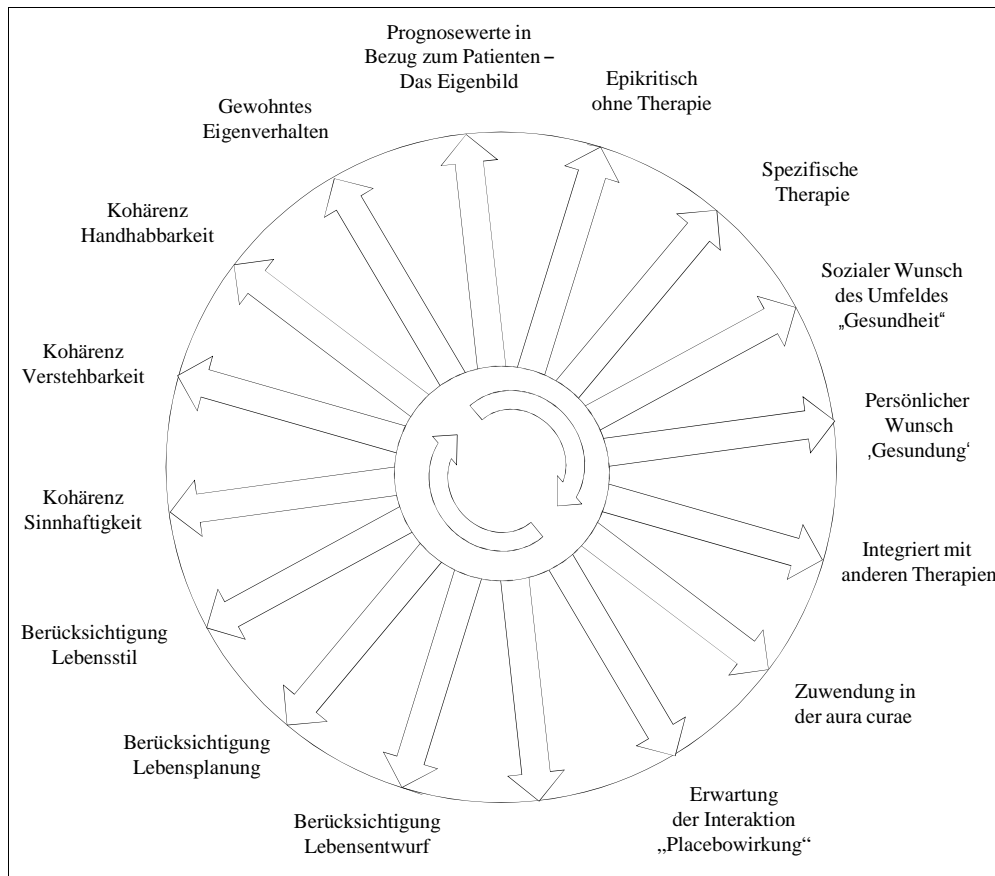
Prognosewerte in Bezug zum Patienten – Das Eigenbild

Epikritisch ohne Therapie

Spezifische Therapie

Sozialer Wunsch des Umfeldes „Gesundheit“

Persönlicher Wunsch ‚Gesundung‘

Integriert mit anderen Therapien

Zuwendung in der aura curae

Erwartung der Interaktion „Placebowirkung“

Berücksichtigung Lebensentwurf

Berücksichtigung Lebensplanung

Berücksichtigung Lebensstil

Kohärenz Sinnhaftigkeit

Kohärenz Verstehbarkeit

Kohärenz Handhabbarkeit

Gewohntes Eigenverhalten